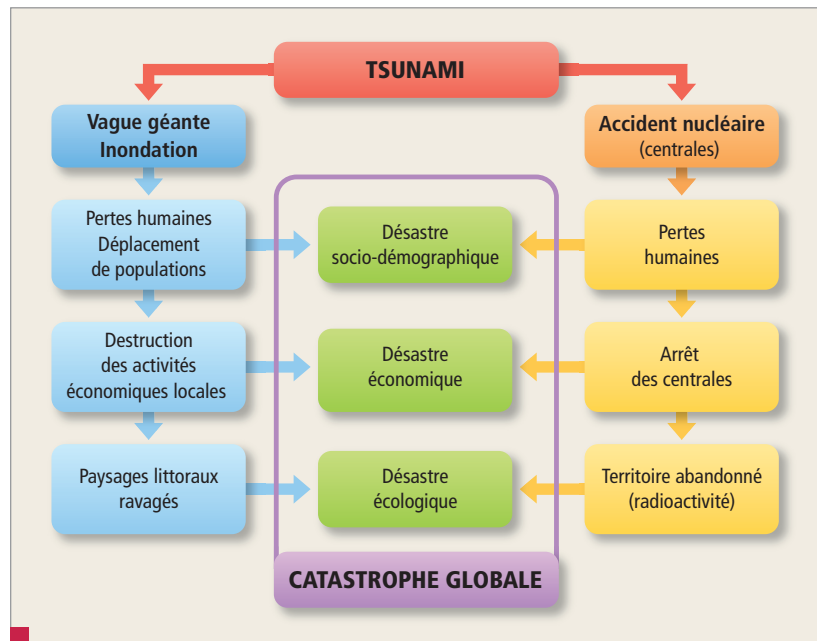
TSUNAMI

Vague géante
Inondation

Accident nucléaire
(centrales)

Pertes humaines
Déplacement
de populations

Désastre
socio-démographique

Pertes
humaines

Destruction
des activités
économiques locales

Désastre
économique

Arrêt
des centrales

Paysages littoraux
ravagés

Désastre
écologique

Territoire abandonné
(radioactivité)

CATASTROPHE GLOBALE